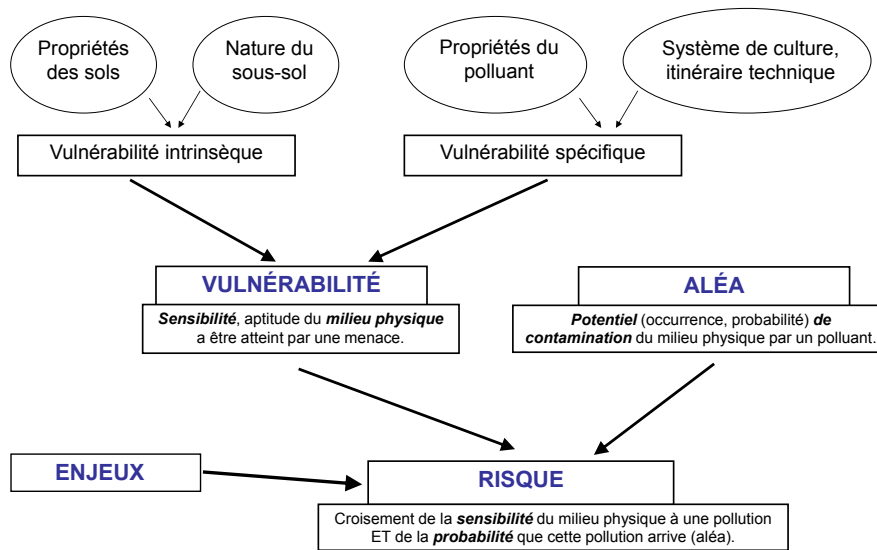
Propriétés des sols

Nature du sous-sol

Propriétés du polluant

Système de culture, itinéraire technique

Vulnérabilité intrinsèque

Vulnérabilité spécifique

VULNÉRABILITÉ

***Sensibilité***, aptitude du ***milieu physique*** a être atteint par une menace.

ALÉA

***Potentiel*** (occurrence, probabilité) ***de contamination*** du milieu physique par un polluant.

ENJEUX

RISQUE

Croisement de la ***sensibilité*** du milieu physique à une pollution ET de la ***probabilité*** que cette pollution arrive (aléa).